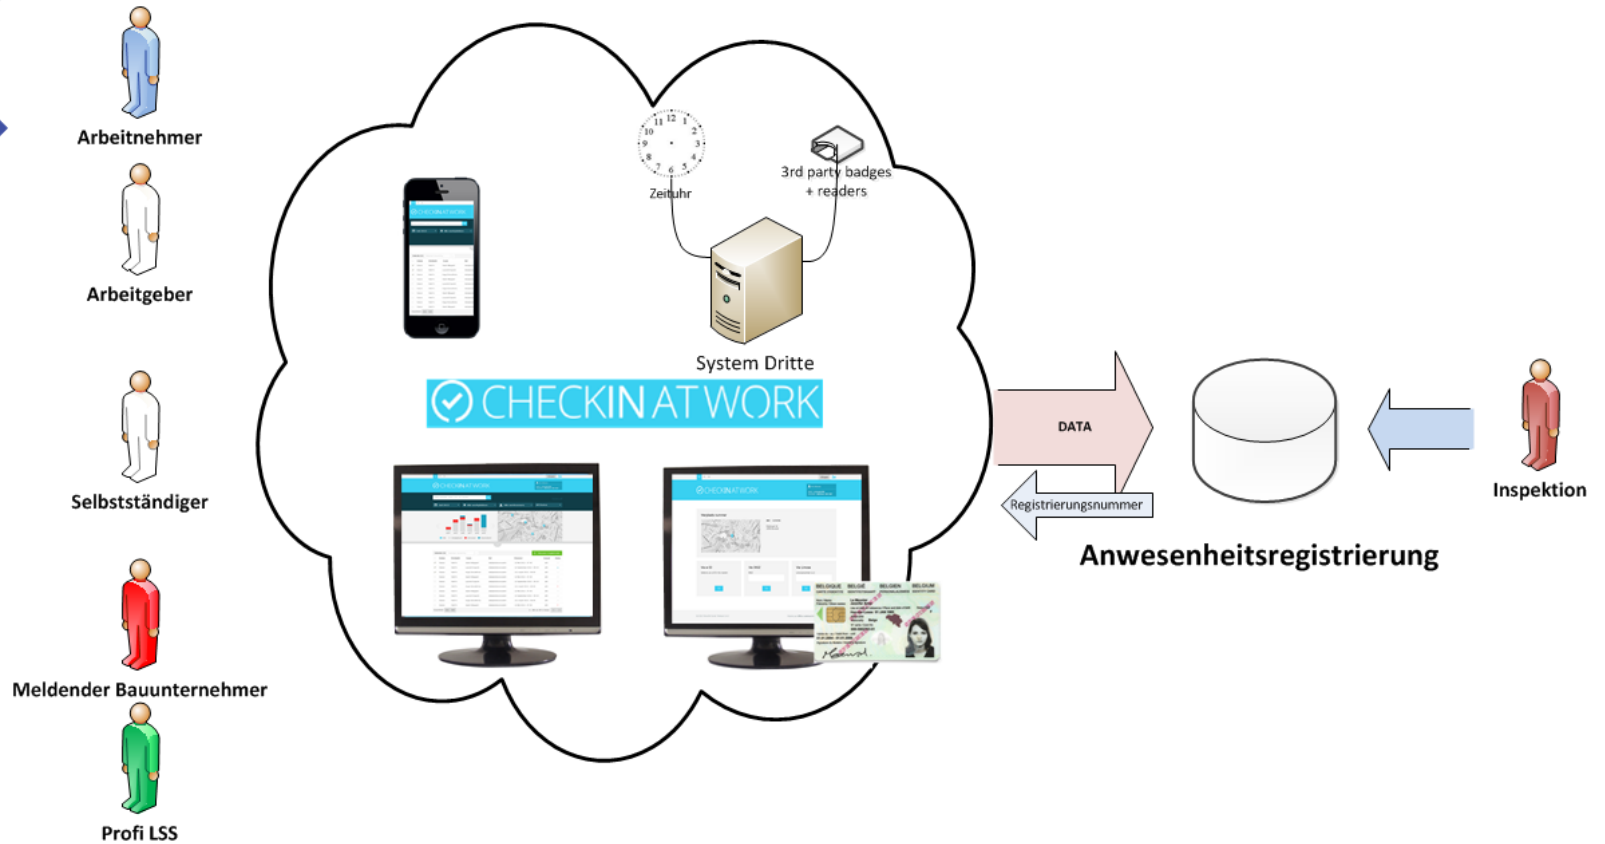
Arbeitnehmer

Arbeitgeber

Selbstständiger

Meldender Bauunternehmer

Profi LSS

Zeituhr

3rd party badges + readers

System Dritte

CHECKIN AT WORK

DATA

Registrierungsnummer

Anwesenheitsregistrierung

Inspektion